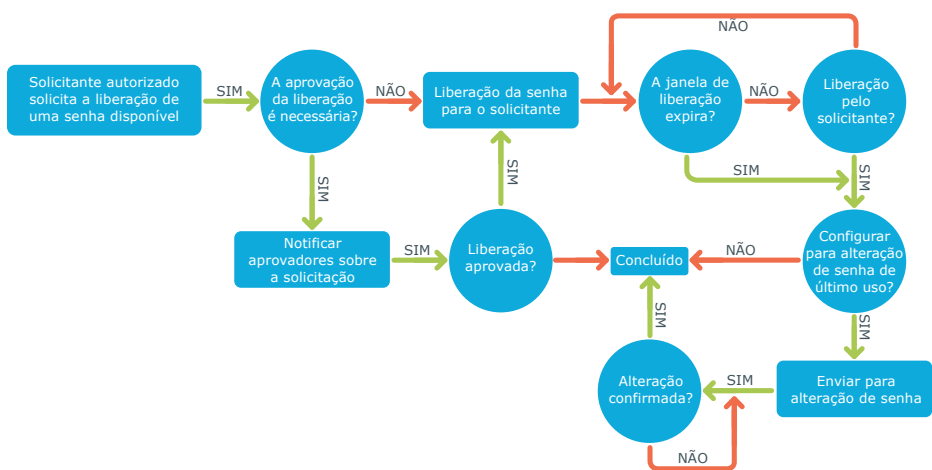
Solicitante autorizado solicita a liberação de uma senha disponível

SIM

A aprovação da liberação é necessária?

NÃO

Liberação da senha para o solicitante

NÃO

A janela de liberação expira?

NÃO

Liberação pelo solicitante?

SIM

SIM

SIM

SIM

Notificar aprovadores sobre a solicitação

SIM

Liberação aprovada?

Concluído

NÃO

Configurar para alteração de senha de último uso?

SIM

SIM

Alteração confirmada?

SIM

Enviar para alteração de senha

NÃO